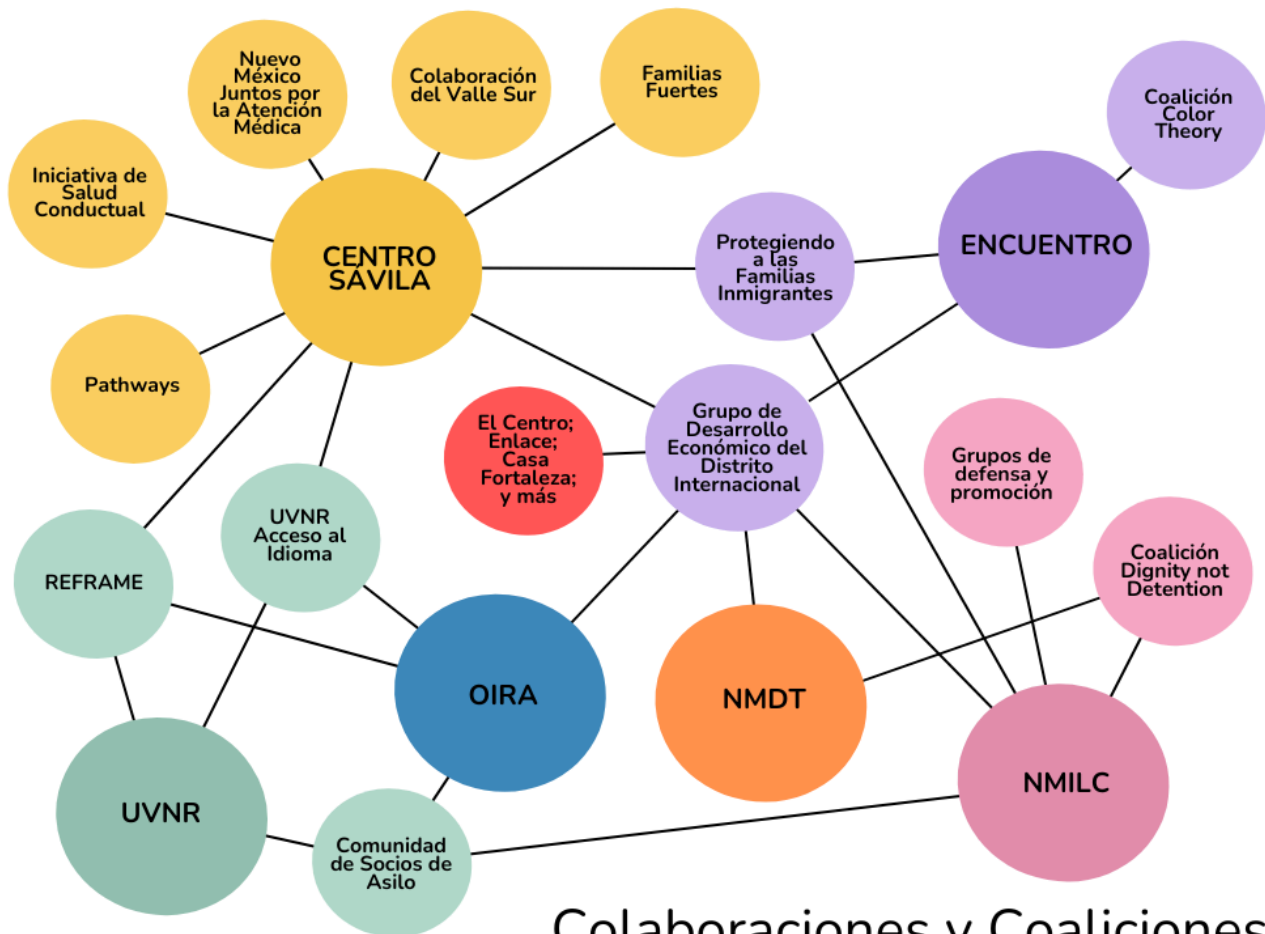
Nuevo México Juntos por la Atención Médica

Colaboración del Valle Sur

Familias Fuertes

Coalición Color Theory

Iniciativa de Salud Conductual

CENTRO SÁVILA

Protegiendo a las Familias Inmigrantes

ENCUENTRO

Pathways

El Centro; Enlace; Casa Fortaleza; y más

Grupo de Desarrollo Económico del Distrito Internacional

Grupos de defensa y promoción

UVNR Acceso al Idioma

REFRAME

Coalición Dignity not Detention

OIRA

NMDT

NMILC

UVNR

Comunidad de Socios de Asilo

Colaboraciones y Coaliciones